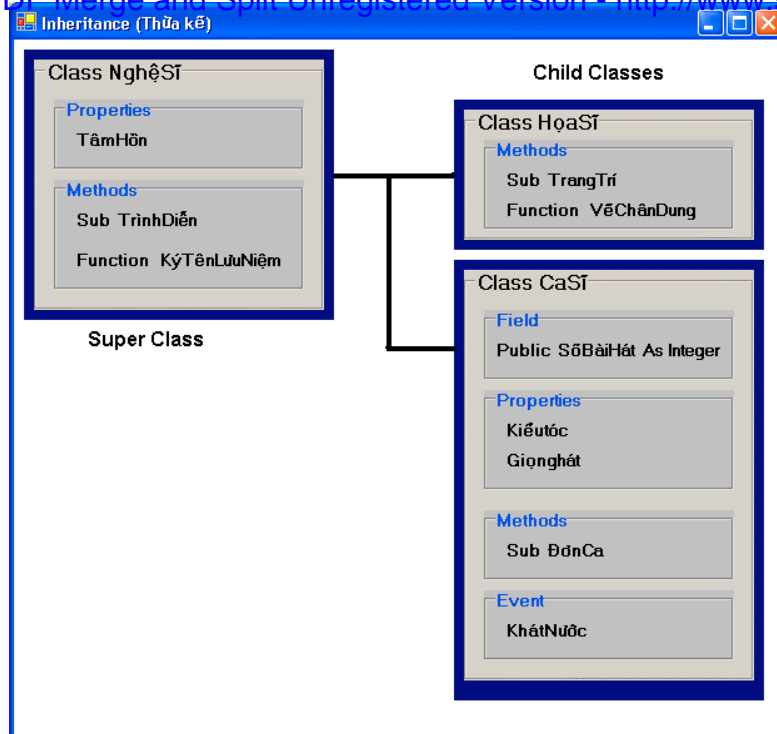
DF Merge and Split Unregistered Version - http://www.

Inheritance (Thừa kế)

Class NghệSĩ

Properties

TâmHồn

Methods

Sub TrìnhDiễn

Function KýTênLưuNiệm

Super Class

Child Classes

Class HọaSĩ

Methods

Sub TrangTrí

Function VẽChânDung

Class CaSĩ

Field

Public SốBàiHát As Integer

Properties

Kiểutóc

Giọnghát

Methods

Sub ĐơnCa

Event

KhátNước